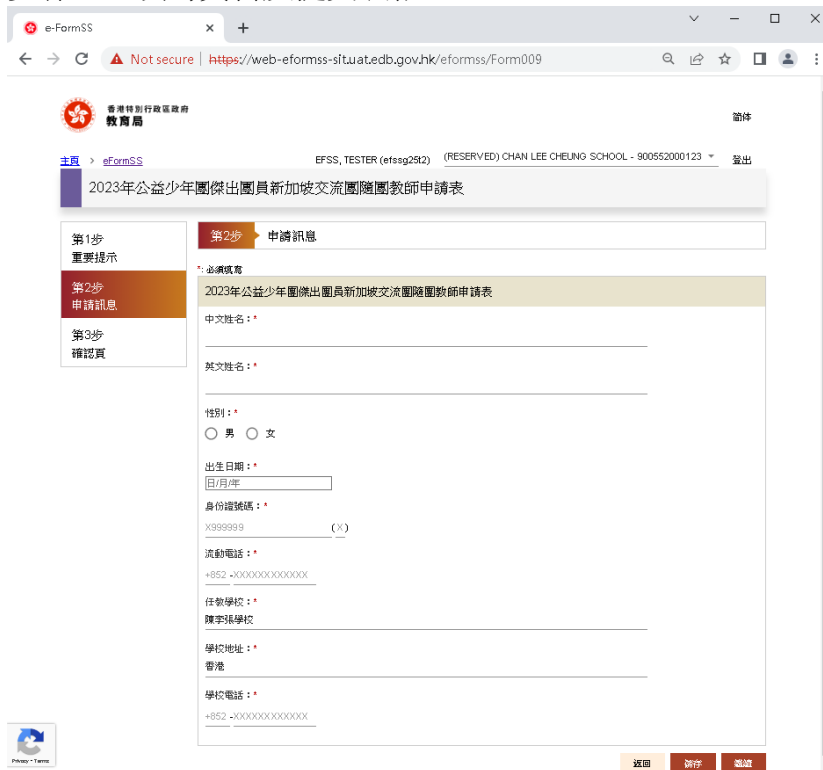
e-FormSS ✕ +

Not secure | https://web-eformss-sit.uat.edb.gov.hk/eformss/Form009

香港特別行政區政府
教育局

簡体

主頁 > eFormSS

EFSS, TESTER (efssg25t2) (RESERVED) CHAN LEE CHEUNG SCHOOL - 900552000123

登出

2023年公益少年團傑出團員新加坡交流團隨團教師申請表

第1步
重要提示

第2步
申請訊息

第3步
確認頁

第2步 申請訊息

*: 必須填寫

2023年公益少年團傑出團員新加坡交流團隨團教師申請表

中文姓名：*

英文姓名：*

性別：*

男 女

出生日期：*

日/月/年

身份證號碼：*

X999999 (X)

流動電話：*

+852 - XXXXXXXXXXXX

任教學校：*

陳李張學校

學校地址：*

香港

學校電話：*

+852 - XXXXXXXXXXXX

Privacy - Terms

返回 儲存 繼續